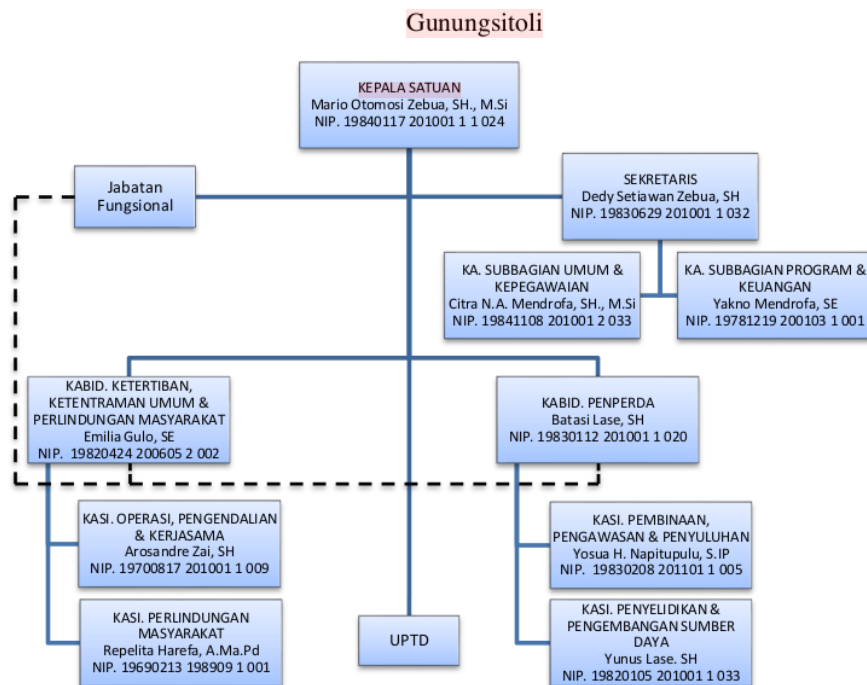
Gunungsitoli

KEPALA SATUAN
Mario Otomosi Zebua, SH., M.Si
NIP. 19840117 201001 1 1 024

Jabatan Fungsional

SEKRETARIS
Dedy Setiawan Zebua, SH
NIP. 19830629 201001 1 032

KA. SUBBAGIAN UMUM & KEPEGAWAIAN
Citra N.A. Mendrofa, SH., M.Si
NIP. 19841108 201001 2 033

KA. SUBBAGIAN PROGRAM & KEUANGAN
Yakno Mendrofa, SE
NIP. 19781219 200103 1 001

KABID. KETERTIBAN, KETENTRAMAN UMUM & PERLINDUNGAN MASYARAKAT
Emilia Gulo, SE
NIP. 19820424 200605 2 002

KABID. PENPERDA
Batasi Lase, SH
NIP. 19830112 201001 1 020

KASI. OPERASI, PENGENDALIAN & KERJASAMA
Arosandre Zai, SH
NIP. 19700817 201001 1 009

KASI. PEMBINAAN, PENGAWASAN & PENYULUHAN
Yosua H. Napitupulu, S.IP
NIP. 19830208 201101 1 005

KASI. PERLINDUNGAN MASYARAKAT
Repelita Harefa, A.Ma.Pd
NIP. 19690213 198909 1 001

UPTD

KASI. PENYELIDIKAN & PENGEMBANGAN SUMBER DAYA
Yunus Lase. SH
NIP. 19820105 201001 1 033